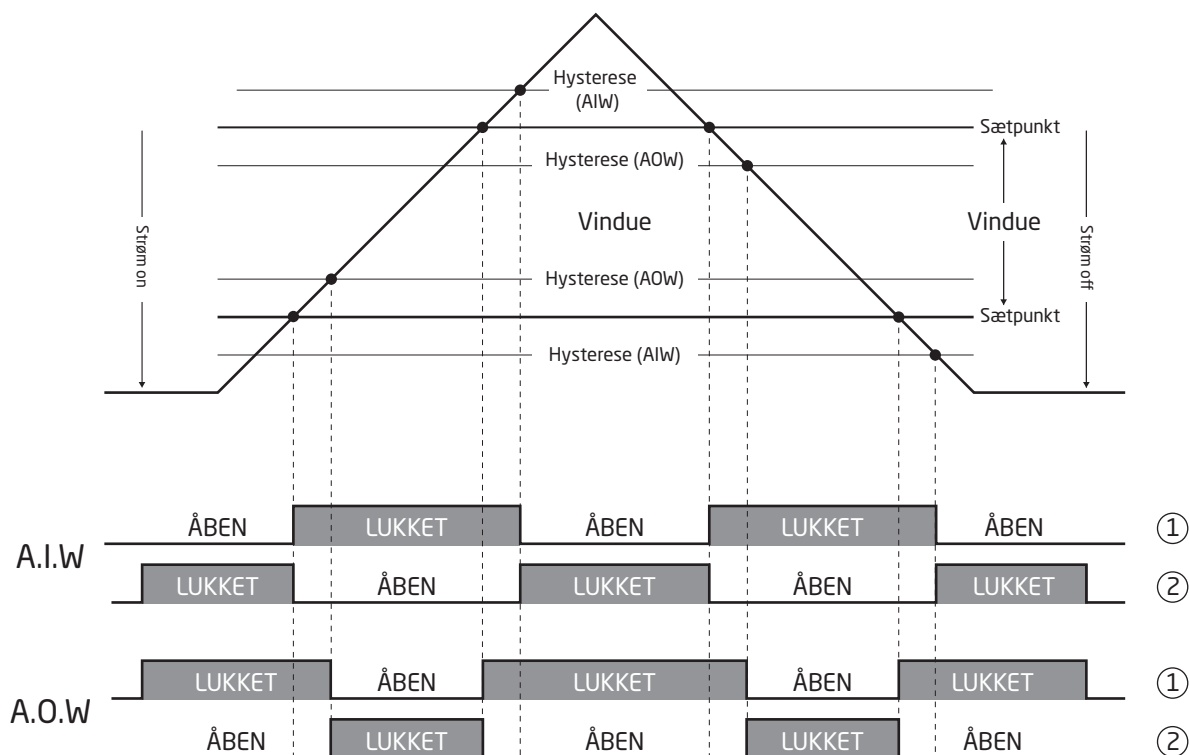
Hysterese (AIW)

Sætpunkt

Hysterese (AOW)

Strøm on

Vindue

Vindue

Strøm off

Hysterese (AOW)

Sætpunkt

Hysterese (AIW)

A.I.W

ÅBEN LUKKET ÅBEN LUKKET ÅBEN ①

LUKKET ÅBEN LUKKET ÅBEN LUKKET ②

A.O.W

LUKKET ÅBEN LUKKET ÅBEN LUKKET ①

ÅBEN LUKKET ÅBEN LUKKET ÅBEN ②